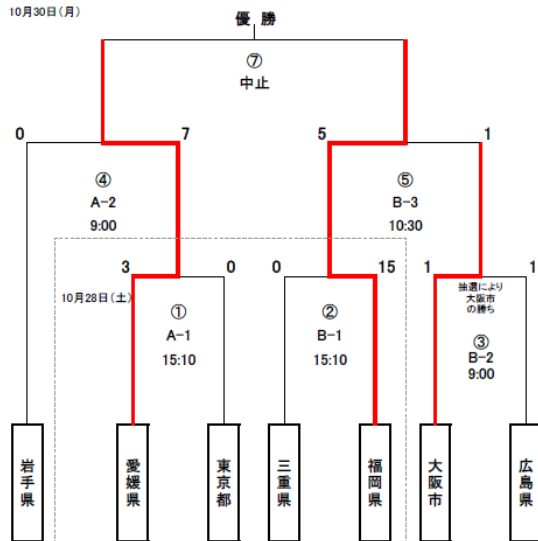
10月30日（月）

優　勝

⑦
中止

0　7　5　1

④
A−2
9:00

⑤
B−3
10:30

3　0　0　15　1　1

10月28日（土）

①
A−1
15:10

②
B−1
15:10

抽選により
大阪市
の勝ち

③
B−2
9:00

岩手県　愛媛県　東京都　三重県　福岡県　大阪市　広島県